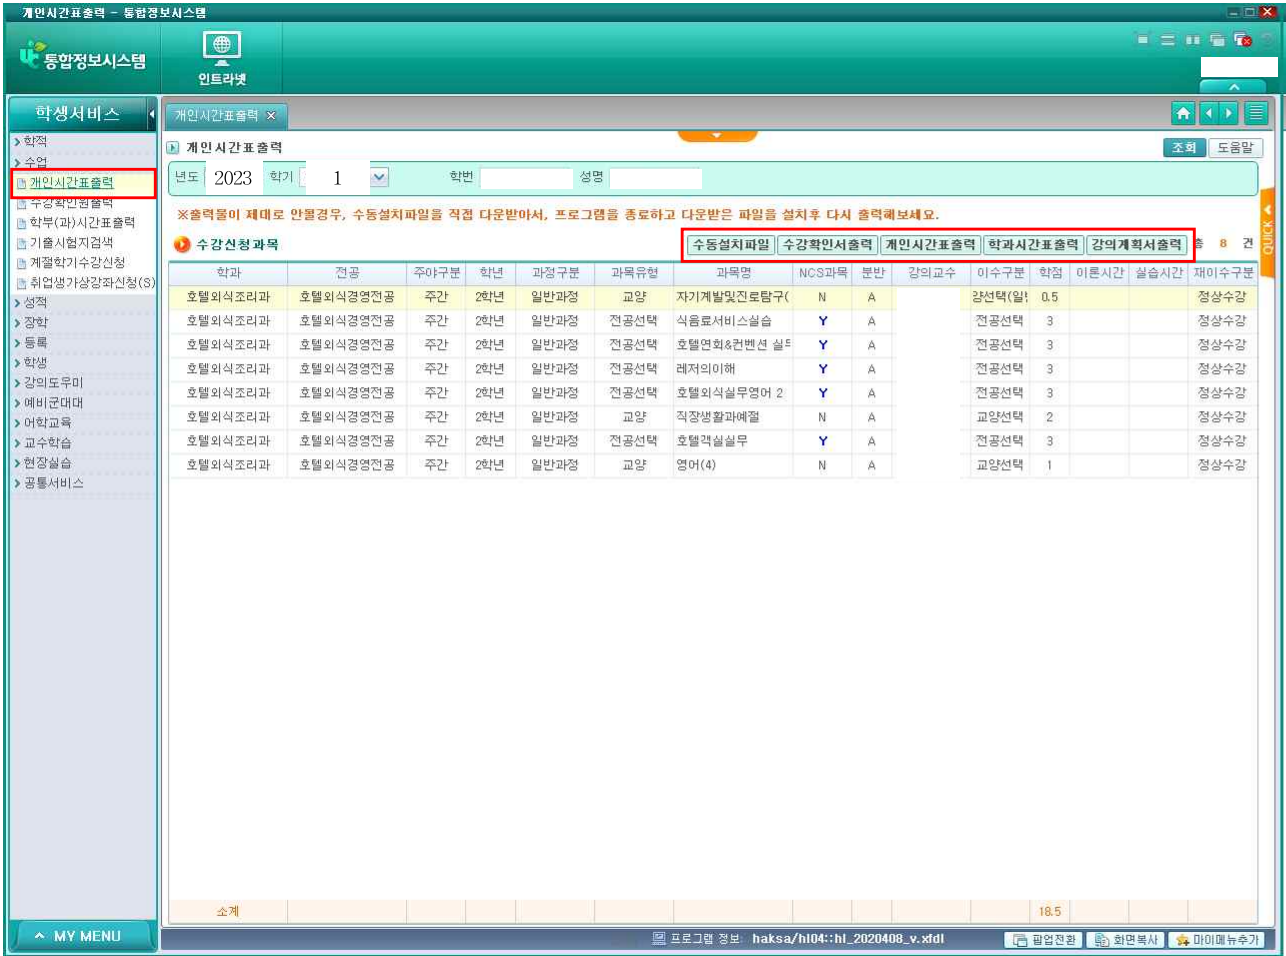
개인시간표출력 - 통합정보시스템

통합정보시스템

인트라넷

학생서비스

› 학적
› 수업
개인시간표출력
수강확인원출력
학부(과)시간표출력
기출시험지검색
계절학기수강신청
취업생가상강좌신청(S)
› 성적
› 장학
› 등록
› 학생
› 강의도우미
› 예비군대대
› 어학교육
› 교수학습
› 현장실습
› 공통서비스

MY MENU

개인시간표출력

개인시간표출력

조회 도움말

년도 2023 학기 1 학번 성명

※출력물이 제대로 안될경우, 수동설치파일을 직접 다운받아서, 프로그램을 종료하고 다운받은 파일을 설치후 다시 출력해보세요.

수강신청과목

수동설치파일 수강확인서출력 개인시간표출력 학과시간표출력 강의계획서출력 총 8 건

| 학과 | 전공 | 주야구분 | 학년 | 과정구분 | 과목유형 | 과목명 | NCS과목 | 분반 | 강의교수 | 이수구분 | 학점 | 이론시간 | 실습시간 | 재이수구분 |
|---|---|---|---|---|---|---|---|---|---|---|---|---|---|---|
| 호텔외식조리과 | 호텔외식경영전공 | 주간 | 2학년 | 일반과정 | 교양 | 자기계발및진로탐구( | N | A | | 양선택(일 | 0.5 | | | 정상수강 |
| 호텔외식조리과 | 호텔외식경영전공 | 주간 | 2학년 | 일반과정 | 전공선택 | 식음료서비스실습 | Y | A | | 전공선택 | 3 | | | 정상수강 |
| 호텔외식조리과 | 호텔외식경영전공 | 주간 | 2학년 | 일반과정 | 전공선택 | 호텔연회&컨벤션 실 | Y | A | | 전공선택 | 3 | | | 정상수강 |
| 호텔외식조리과 | 호텔외식경영전공 | 주간 | 2학년 | 일반과정 | 전공선택 | 레저의이해 | Y | A | | 전공선택 | 3 | | | 정상수강 |
| 호텔외식조리과 | 호텔외식경영전공 | 주간 | 2학년 | 일반과정 | 전공선택 | 호텔외식실무영어 2 | Y | A | | 전공선택 | 3 | | | 정상수강 |
| 호텔외식조리과 | 호텔외식경영전공 | 주간 | 2학년 | 일반과정 | 교양 | 직장생활과예절 | N | A | | 교양선택 | 2 | | | 정상수강 |
| 호텔외식조리과 | 호텔외식경영전공 | 주간 | 2학년 | 일반과정 | 전공선택 | 호텔객실실무 | Y | A | | 전공선택 | 3 | | | 정상수강 |
| 호텔외식조리과 | 호텔외식경영전공 | 주간 | 2학년 | 일반과정 | 교양 | 영어(4) | N | A | | 교양선택 | 1 | | | 정상수강 |
| 소계 | | | | | | | | | | | 18.5 | | | |

QUICK

프로그램 정보: haksa/hl04::hl_2020408_v.xfdl 팝업전환 화면복사 마이메뉴추가